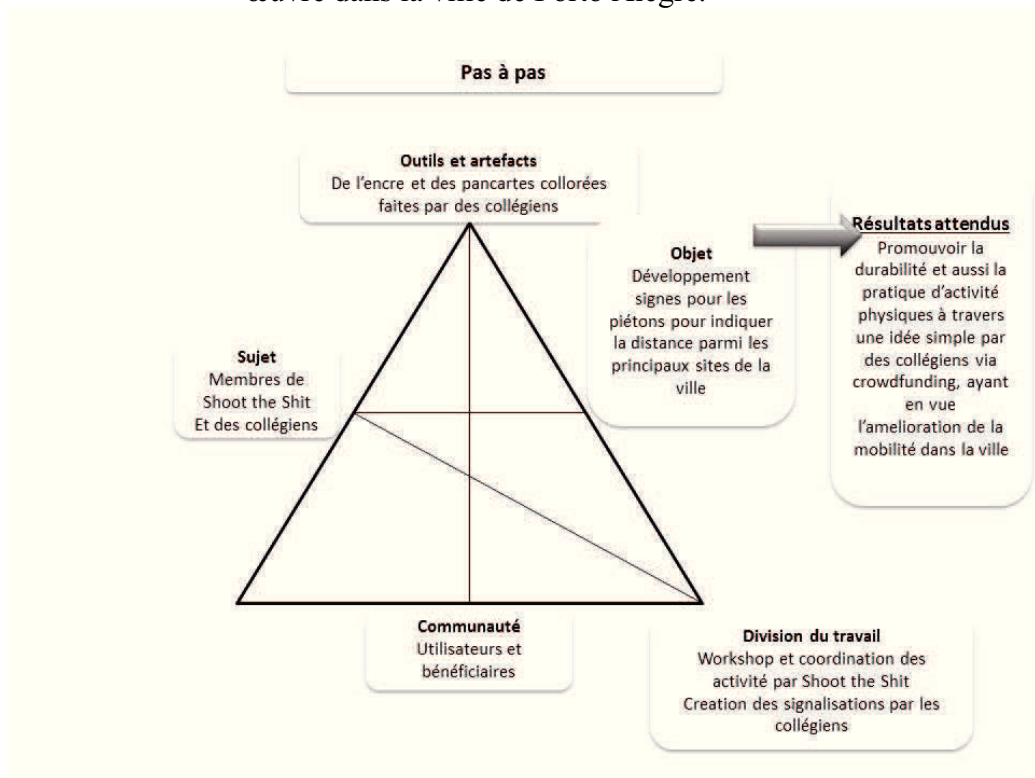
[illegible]

Pas à pas

Outils et artefacts
De l'encre et des pancartes collorées faites par des collégiens

Objet
Développement signes pour les piétons pour indiquer la distance parmi les principaux sites de la ville

Résultats attendus
Promouvoir la durabilité et aussi la pratique d'activité physiques à travers une idée simple par des collégiens via crowdfunding, ayant en vue l'amelioration de la mobilité dans la ville

Sujet
Membres de Shoot the Shit
Et des collégiens

Communauté
Utilisateurs et bénéficiaires

Division du travail
Workshop et coordination des activité par Shoot the Shit
Creation des signalisations par les collégiens